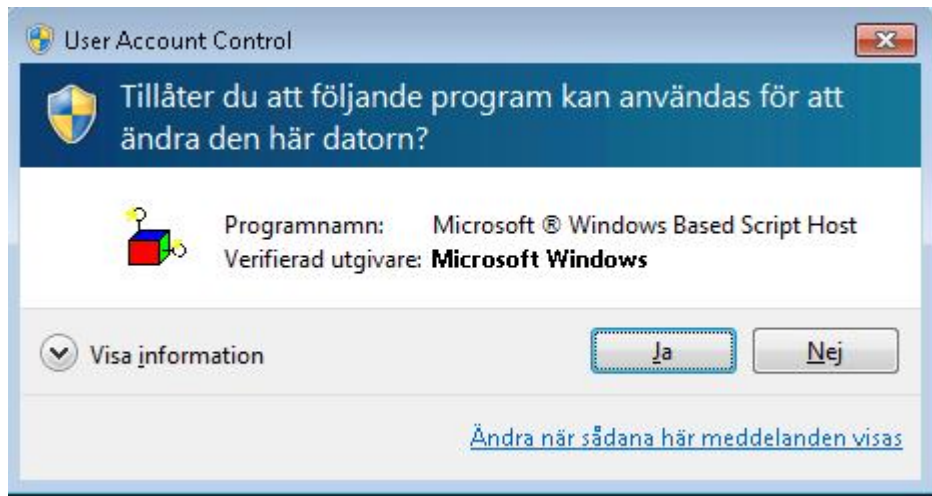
User Account Control

Tillåter du att följande program kan användas för att ändra den här datorn?

Programnamn: Microsoft ® Windows Based Script Host
Verifierad utgivare: Microsoft Windows

Visa information

Ja

Nej

Ändra när sådana här meddelanden visas